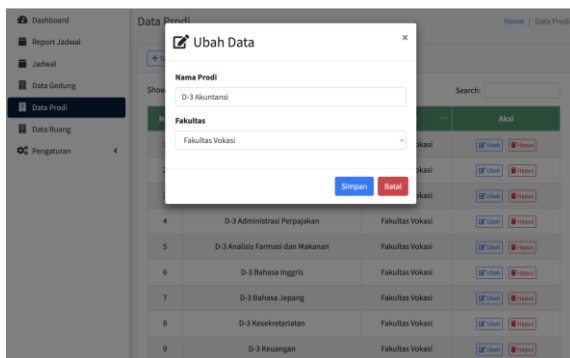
Dashboard
Report Jadwal
Jadwal
Data Gedung
Data Prodi
Data Ruang
Pengaturan

Data Prodi
Home / Data Prodi

Show
Search:

Ubah Data
×
Nama Prodi
D-3 Akuntansi
Fakultas
Fakultas Vokasi
Simpan
Batal

| N | | | Aksi |
|---|---|---|---|
| | | Fakultas Vokasi | Ubah Hapus |
| | | Fakultas Vokasi | Ubah Hapus |
| | | Fakultas Vokasi | Ubah Hapus |
| 4 | D-3 Administrasi Perpajakan | Fakultas Vokasi | Ubah Hapus |
| 5 | D-3 Analisis Farmasi dan Makanan | Fakultas Vokasi | Ubah Hapus |
| 6 | D-3 Bahasa Inggris | Fakultas Vokasi | Ubah Hapus |
| 7 | D-3 Bahasa Jepang | Fakultas Vokasi | Ubah Hapus |
| 8 | D-3 Kesekretariatan | Fakultas Vokasi | Ubah Hapus |
| 9 | D-3 Keuangan | Fakultas Vokasi | Ubah Hapus |